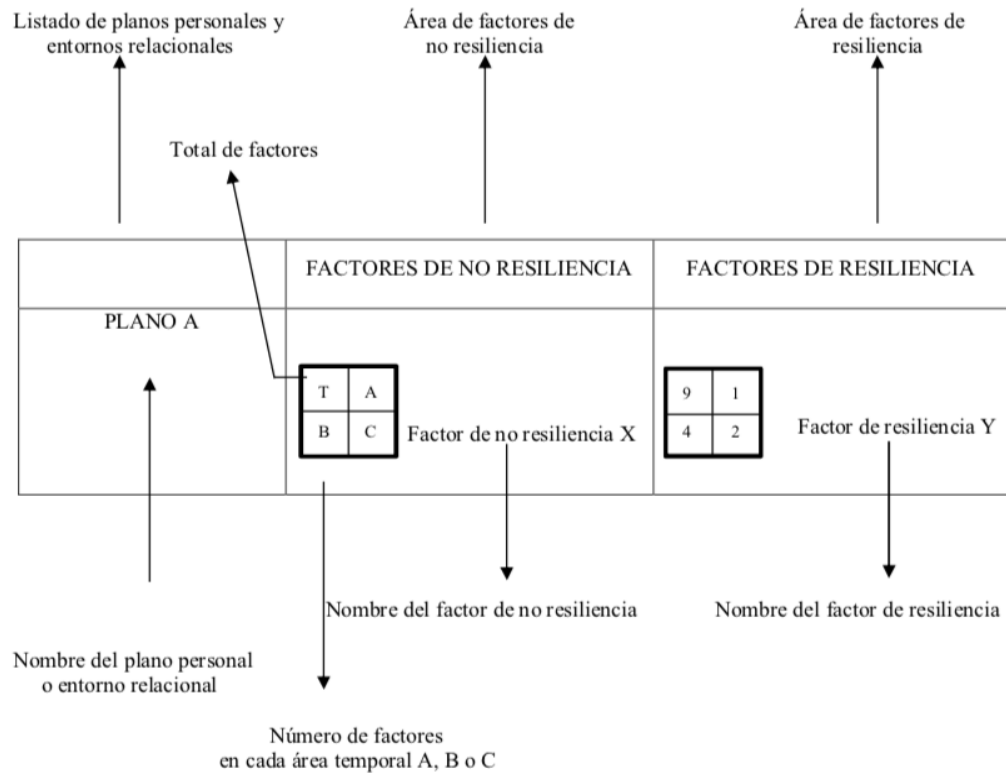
Listado de planos personales y entornos relacionales

Área de factores de no resiliencia

Área de factores de resiliencia

Total de factores

|  | FACTORES DE NO RESILIENCIA | FACTORES DE RESILIENCIA |
|---|---|---|
| PLANO A | T A / B C Factor de no resiliencia X | 9 1 / 4 2 Factor de resiliencia Y |

Nombre del factor de no resiliencia

Nombre del factor de resiliencia

Nombre del plano personal o entorno relacional

Número de factores en cada área temporal A, B o C